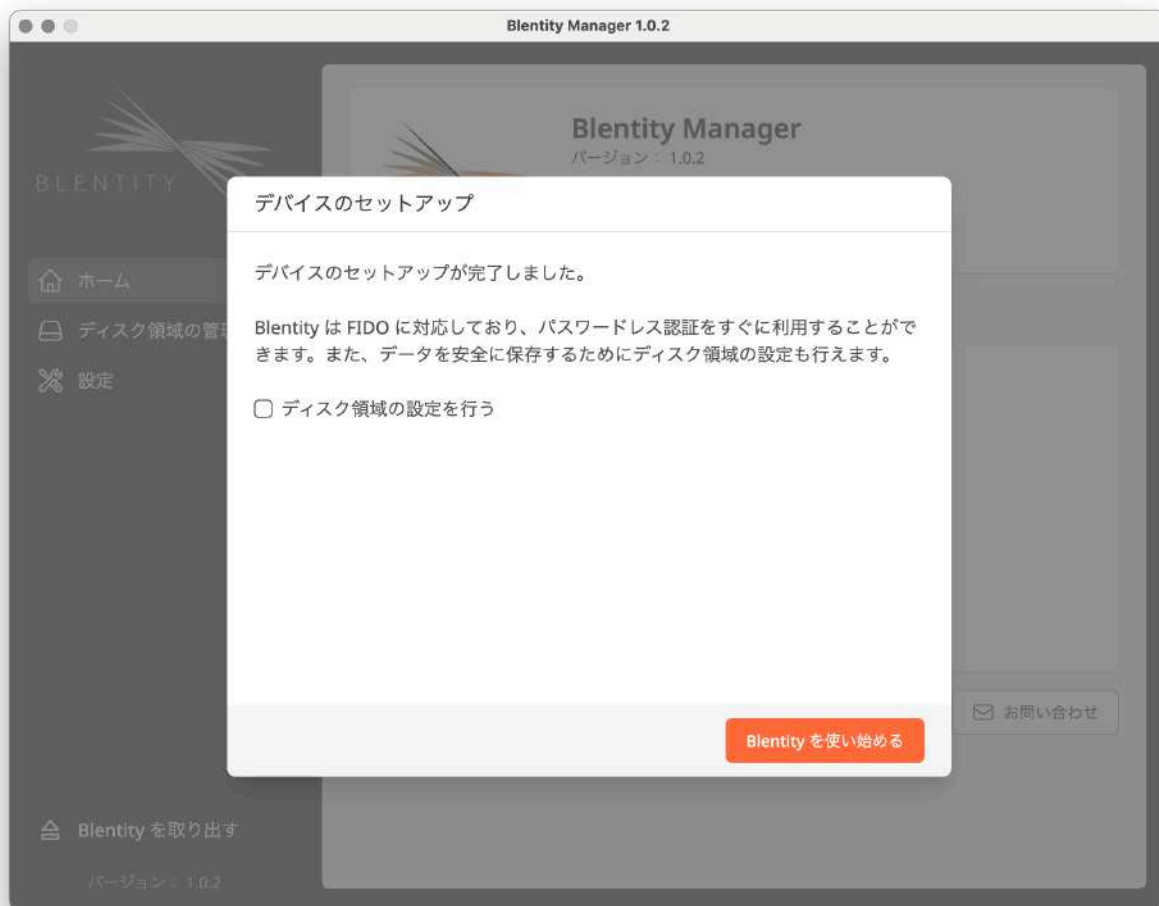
Blentity Manager 1.0.2

BLENTITY

ホーム
ディスク領域の管理
設定

Blentity を取り出す
バージョン：1.0.2

Blentity Manager
バージョン：1.0.2

デバイスのセットアップ

デバイスのセットアップが完了しました。

Blentity は FIDO に対応しており、パスワードレス認証をすぐに利用することができます。また、データを安全に保存するためにディスク領域の設定も行えます。

ディスク領域の設定を行う

お問い合わせ

Blentity を使い始める